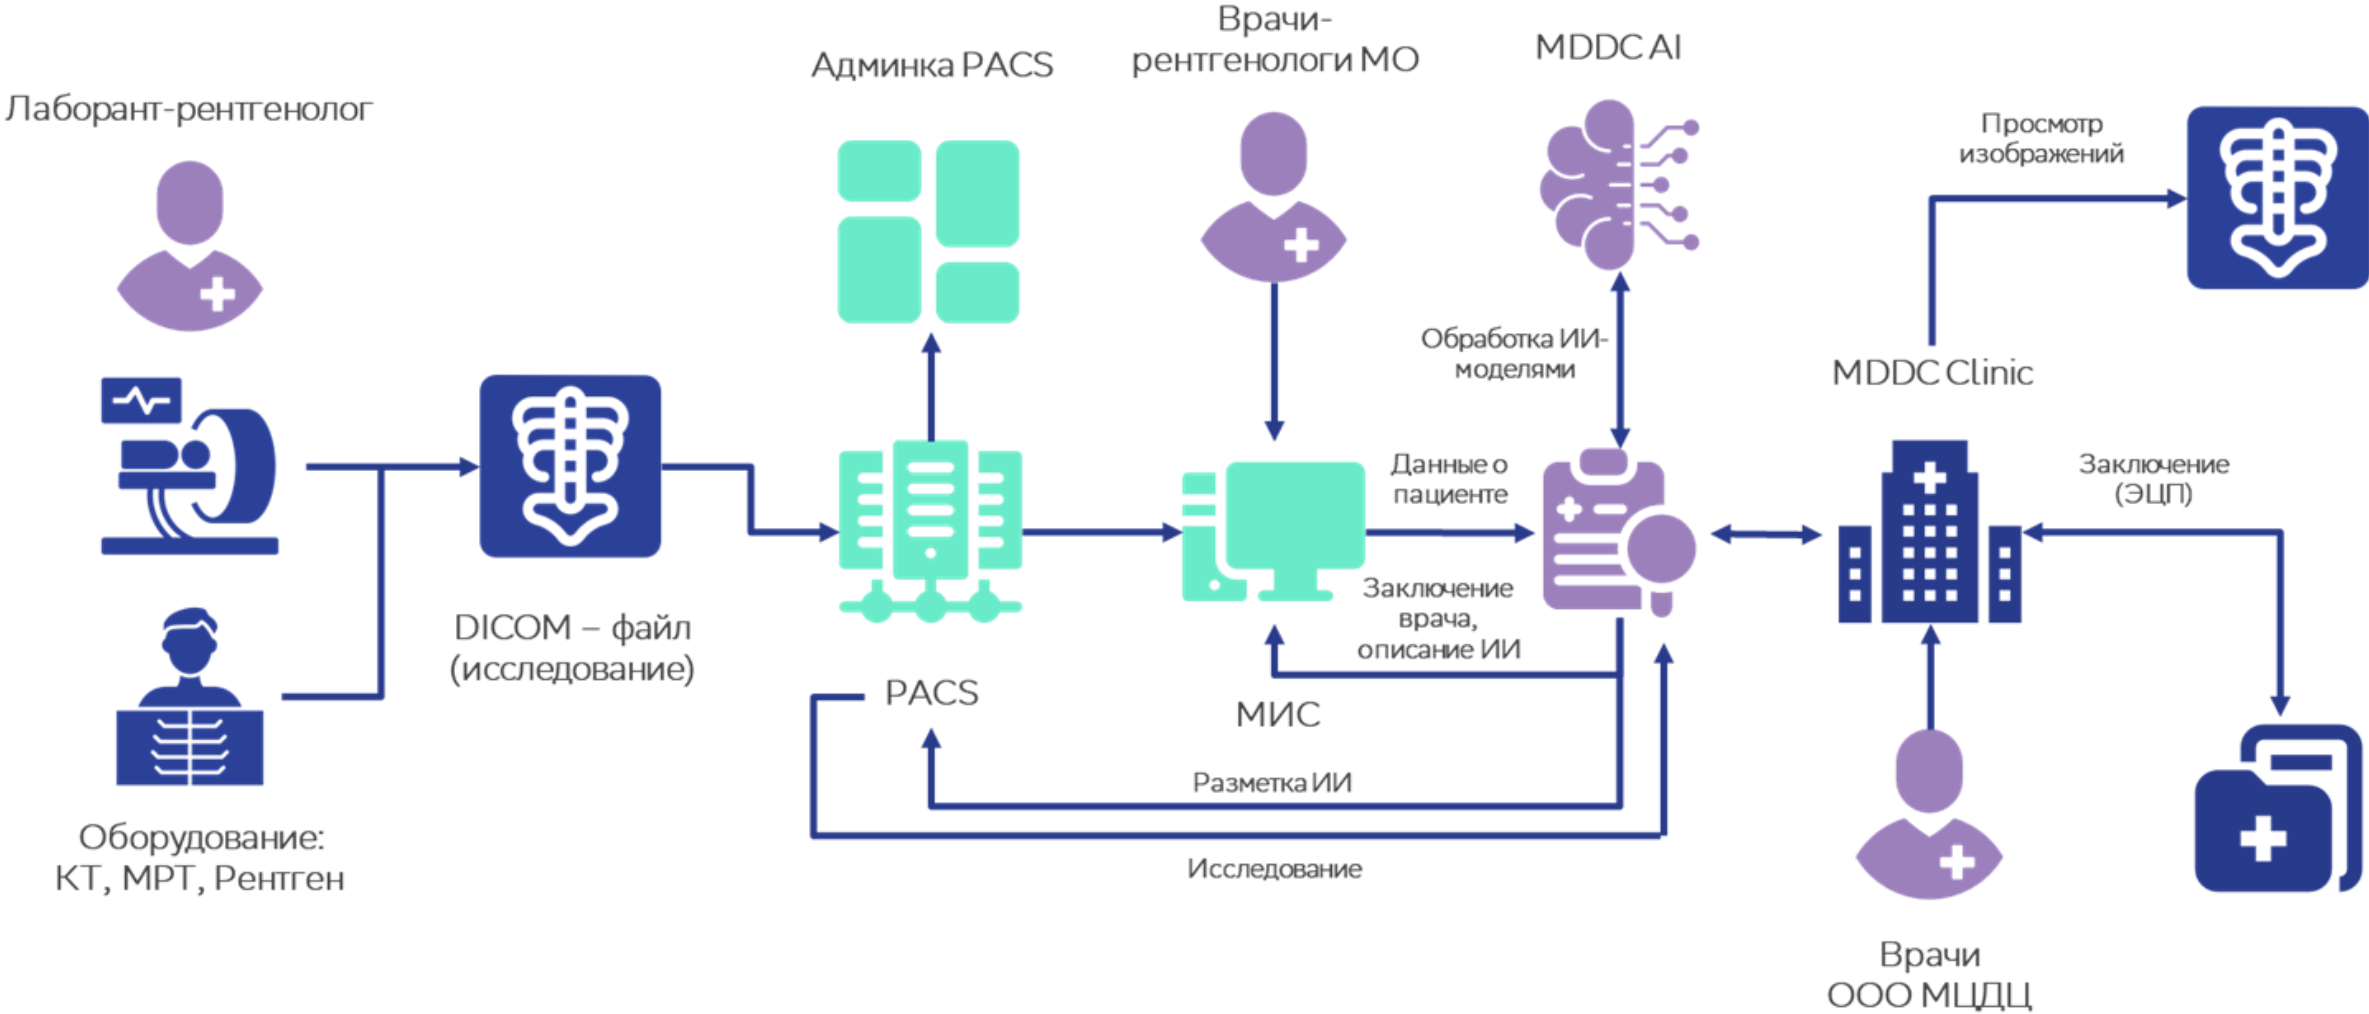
Лаборант-рентгенолог

Админка PACS

Врачи-рентгенологи МО

MDDC AI

Просмотр изображений

Обработка ИИ-моделями

MDDC Clinic

Данные о пациенте

Заключение (ЭЦП)

DICOM – файл (исследование)

Заключение врача, описание ИИ

PACS

МИС

Разметка ИИ

Исследование

Оборудование: КТ, МРТ, Рентген

Врачи ООО МЦДЦ